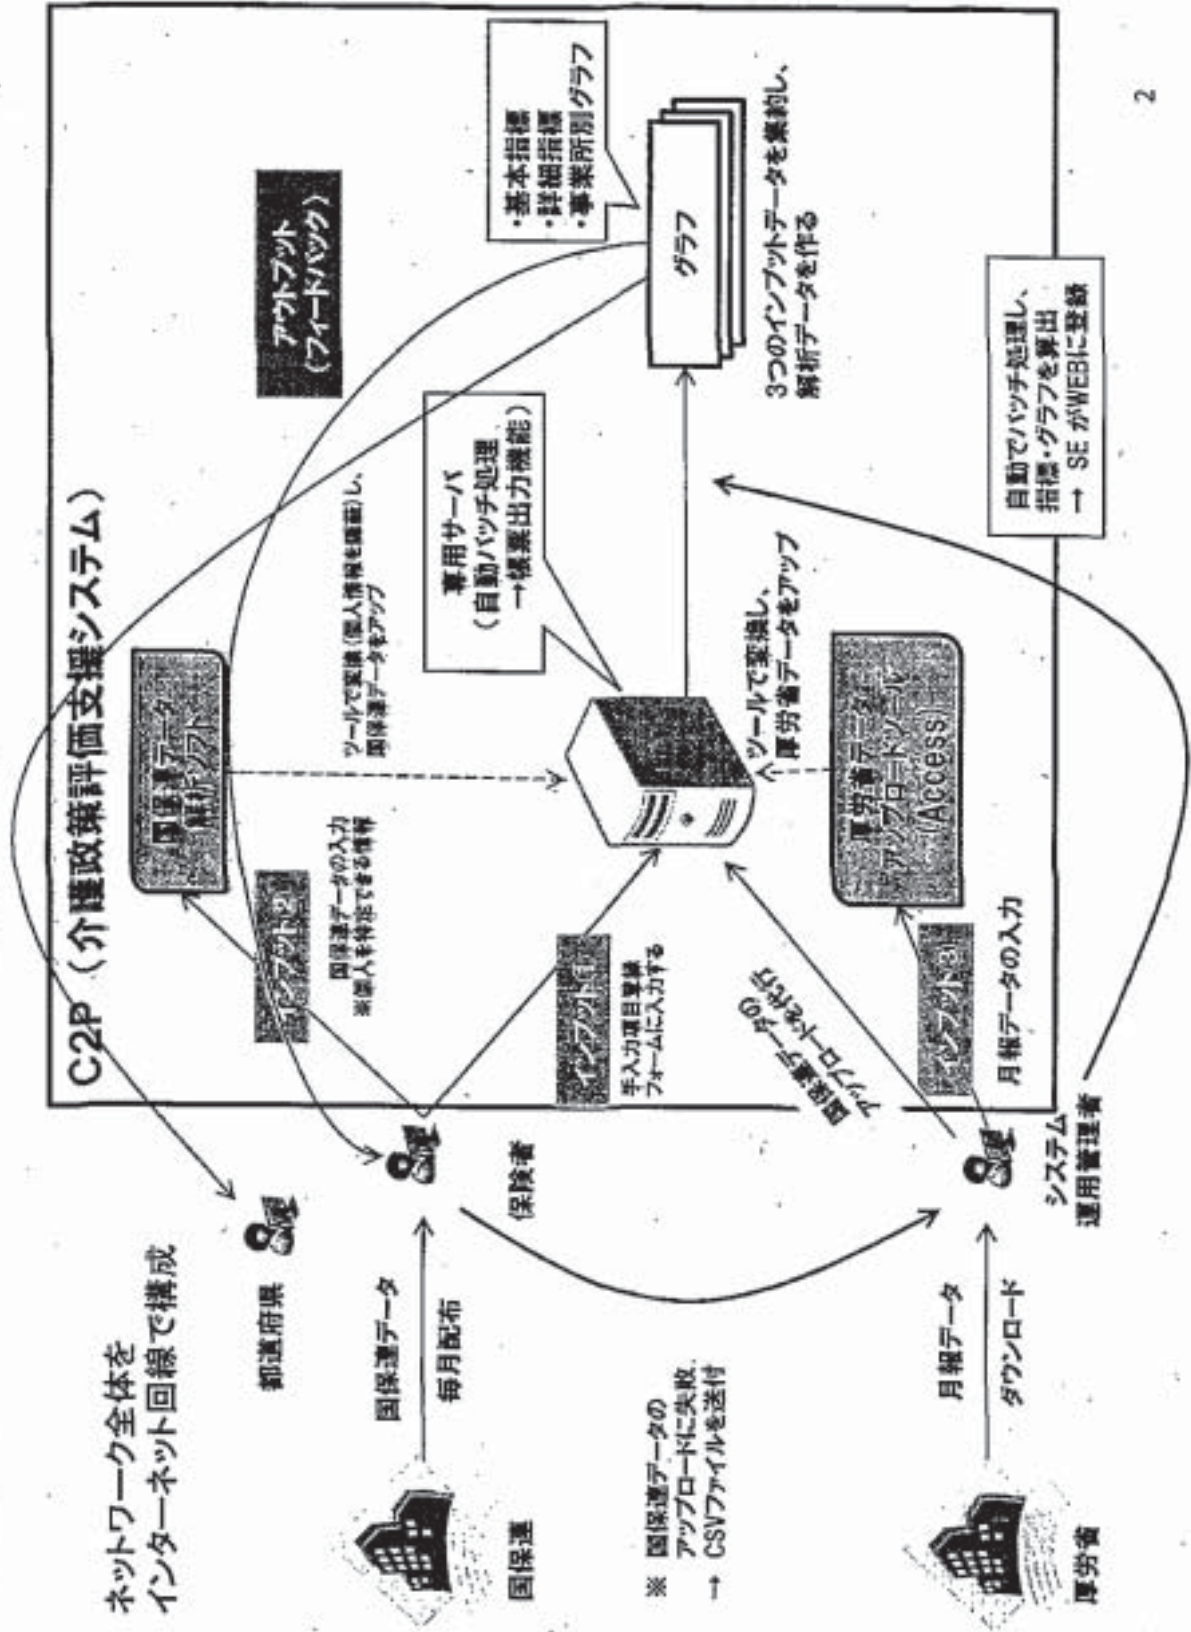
ネットワーク全体を
インターネット回線で構成

都道府県

国保連データ

毎月配布

国保連

※ 国保連データの
アップロードに失敗
→ CSVファイルを送付

月報データ

ダウンロード

厚労省

保険者

システム
運用管理者

C2P（介護政策評価支援システム）

インプット2

国保連データの入力
※個人特定できる情報

国保連データ
解析ソフト

ツールで変換（個人情報を暗号化）し、
国保連データをアップ

インプット1

手入力項目等線
フォームに入力する

専用サーバ
（自動バッチ処理
→帳票出力機能）

ツールで変換し、
厚労省データをアップ

アップロードに失敗
厚労省データの

インプット3

月報データの入力

厚労省データ
アップロードツール
（Access）

アウトプット
（フィードバック）

・基本指標
・詳細指標
・事業所別グラフ

グラフ

3つのインプットデータを集約し、
解析データを作る

自動でバッチ処理し、
指標・グラフを算出
→ SE がWEBに登録

2